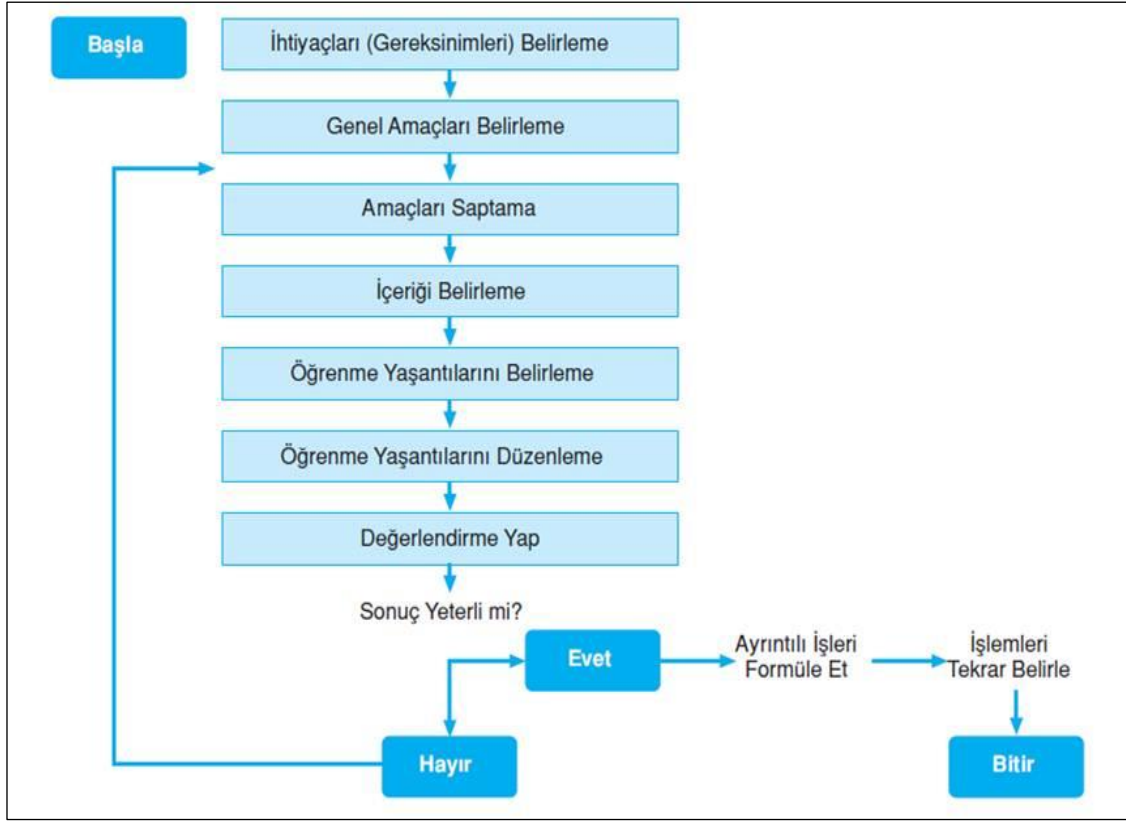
Başla

İhtiyaçları (Gereksinimleri) Belirleme

Genel Amaçları Belirleme

Amaçları Saptama

İçeriği Belirleme

Öğrenme Yaşantılarını Belirleme

Öğrenme Yaşantılarını Düzenleme

Değerlendirme Yap

Sonuç Yeterli mi?

Evet

Ayrıntılı İşleri Formüle Et

İşlemleri Tekrar Belirle

Hayır

Bitir